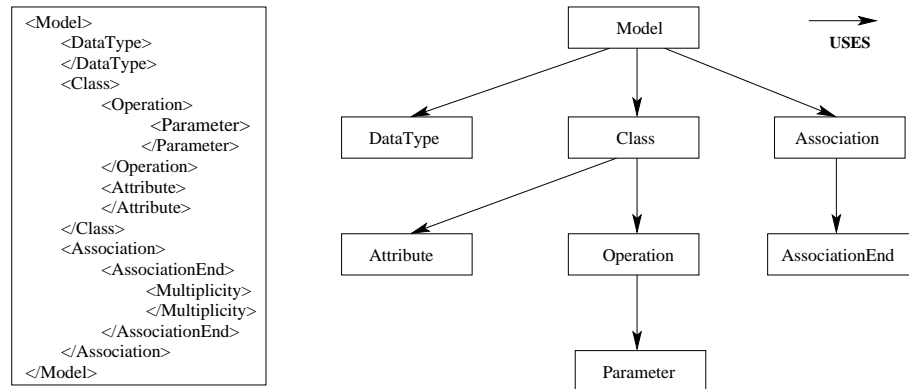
<Model>
<DataType>
</DataType>
<Class>
<Operation>
<Parameter>
</Parameter>
</Operation>
<Attribute>
</Attribute>
</Class>
<Association>
<AssociationEnd>
<Multiplicity>
</Multiplicity>
</AssociationEnd>
</Association>
</Model>

USES

Model

DataType

Class

Association

Attribute

Operation

AssociationEnd

Parameter